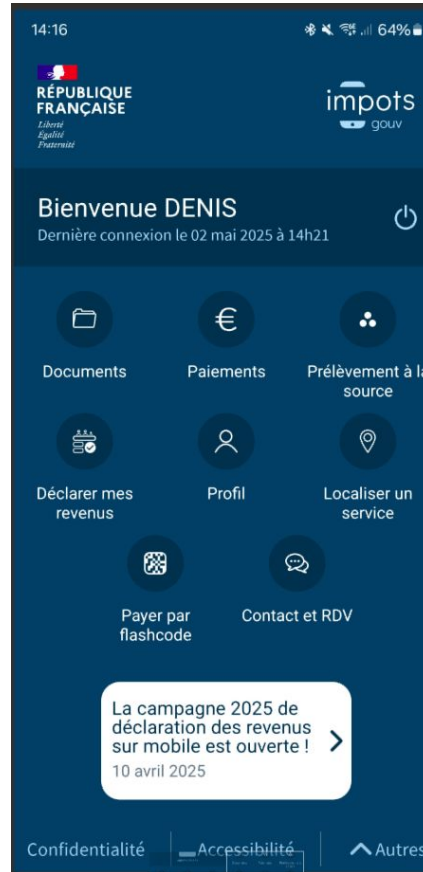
14:16

64%

RÉPUBLIQUE FRANÇAISE

Liberté
Égalité
Fraternité

impots
gouv

Bienvenue DENIS
Dernière connexion le 02 mai 2025 à 14h21

Documents

Paiements

Prélèvement à la source

Déclarer mes revenus

Profil

Localiser un service

Payer par flashcode

Contact et RDV

La campagne 2025 de déclaration des revenus sur mobile est ouverte !
10 avril 2025

Confidentialité

Accessibilité

Autres